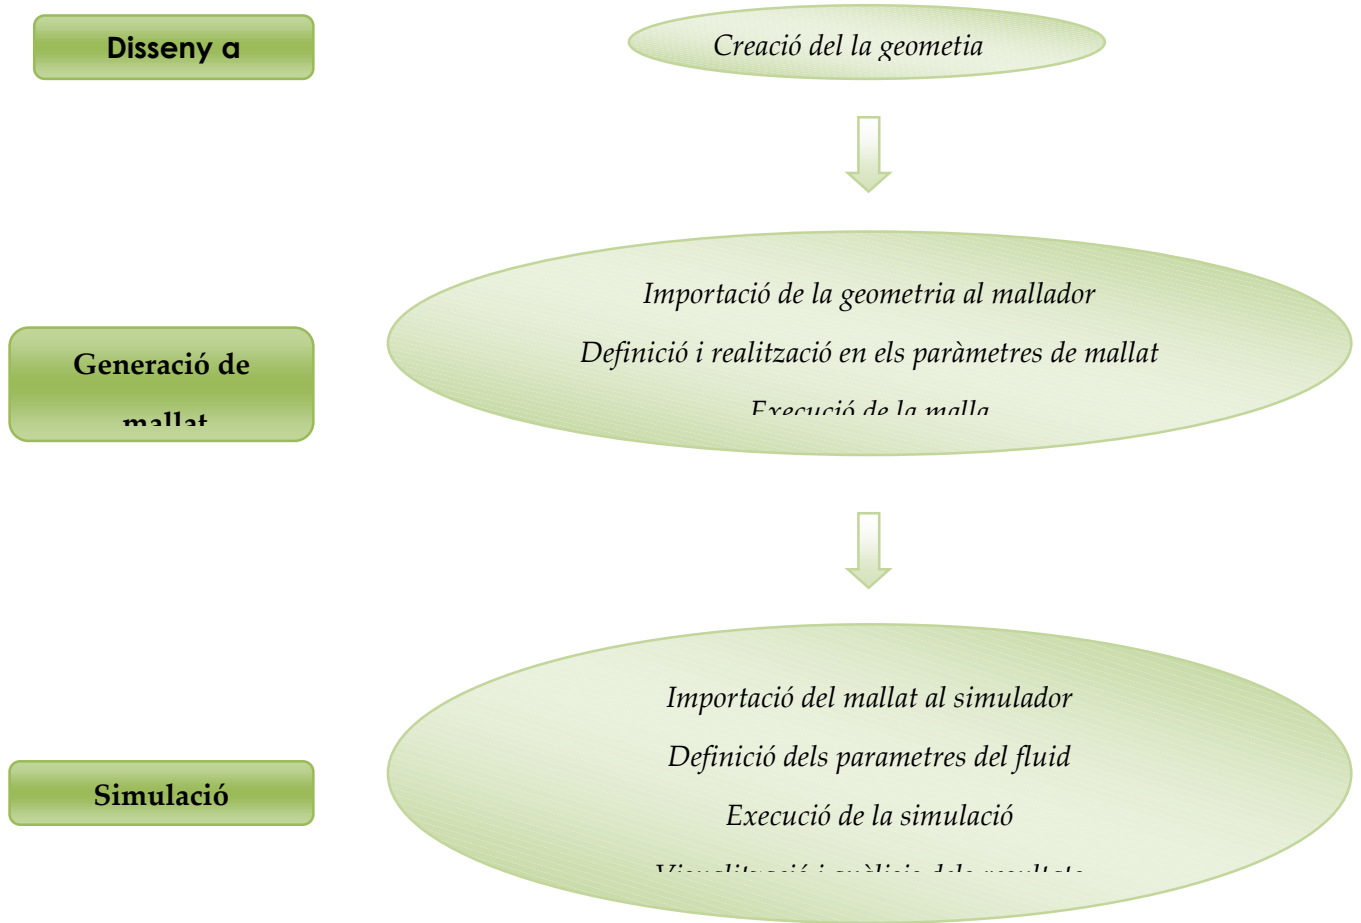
Disseny a

Creació del la geometia

Generació de mallat

Importació de la geometria al mallador

Definició i realització en els paràmetres de mallat

Execució de la malla

Simulació

Importació del mallat al simulador

Definició dels parametres del fluid

Execució de la simulació

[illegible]